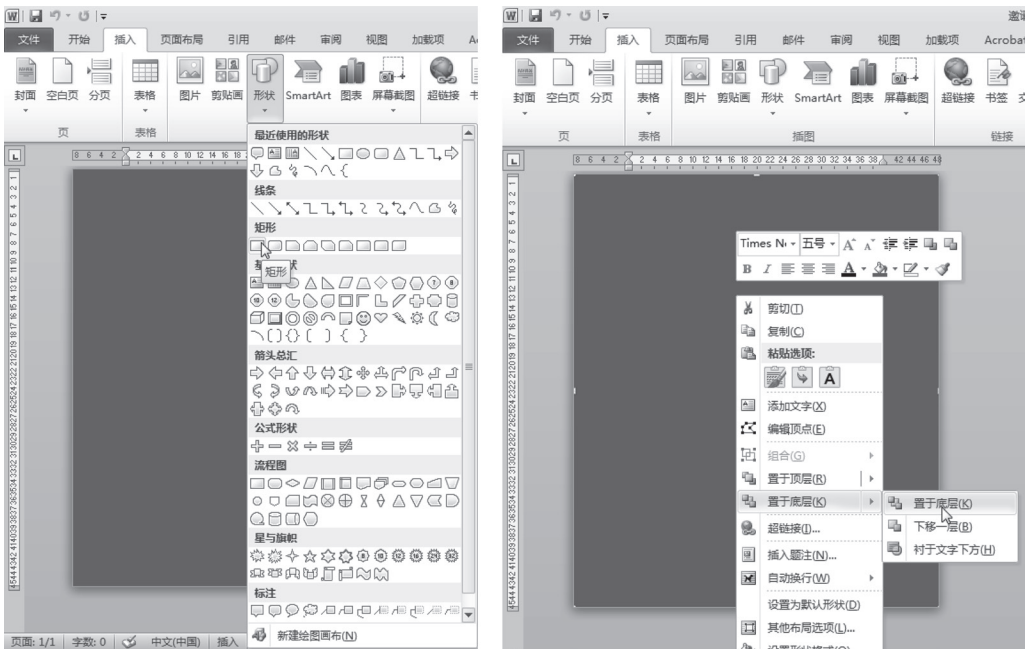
文件 开始 插入 页面布局 引用 邮件 审阅 视图 加载项 A

封面 空白页 分页 表格 图片 剪贴画 形状 SmartArt 图表 屏幕截图 超链接 书

页 表格

最近使用的形状

线条

矩形

矩形

基本形状

箭头总汇

公式形状

流程图

星与旗帜

标注

新建绘图画布(N)

页面: 1/1 字数: 0 中文(中国) 插入

文件 开始 插入 页面布局 引用 邮件 审阅 视图 加载项 Acrobat

封面 空白页 分页 表格 图片 剪贴画 形状 SmartArt 图表 屏幕截图 超链接 书签 交

页 表格 插图 链接

Times Ne 五号

剪切(T)
复制(C)
粘贴选项:
添加文字(X)
编辑顶点(E)
组合(G)
置于顶层(R)
置于底层(K)
超链接(I)...
插入题注(N)...
自动换行(W)
设置为默认形状(D)
其他布局选项(L)...

置于底层(K)
下移一层(B)
衬于文字下方(H)